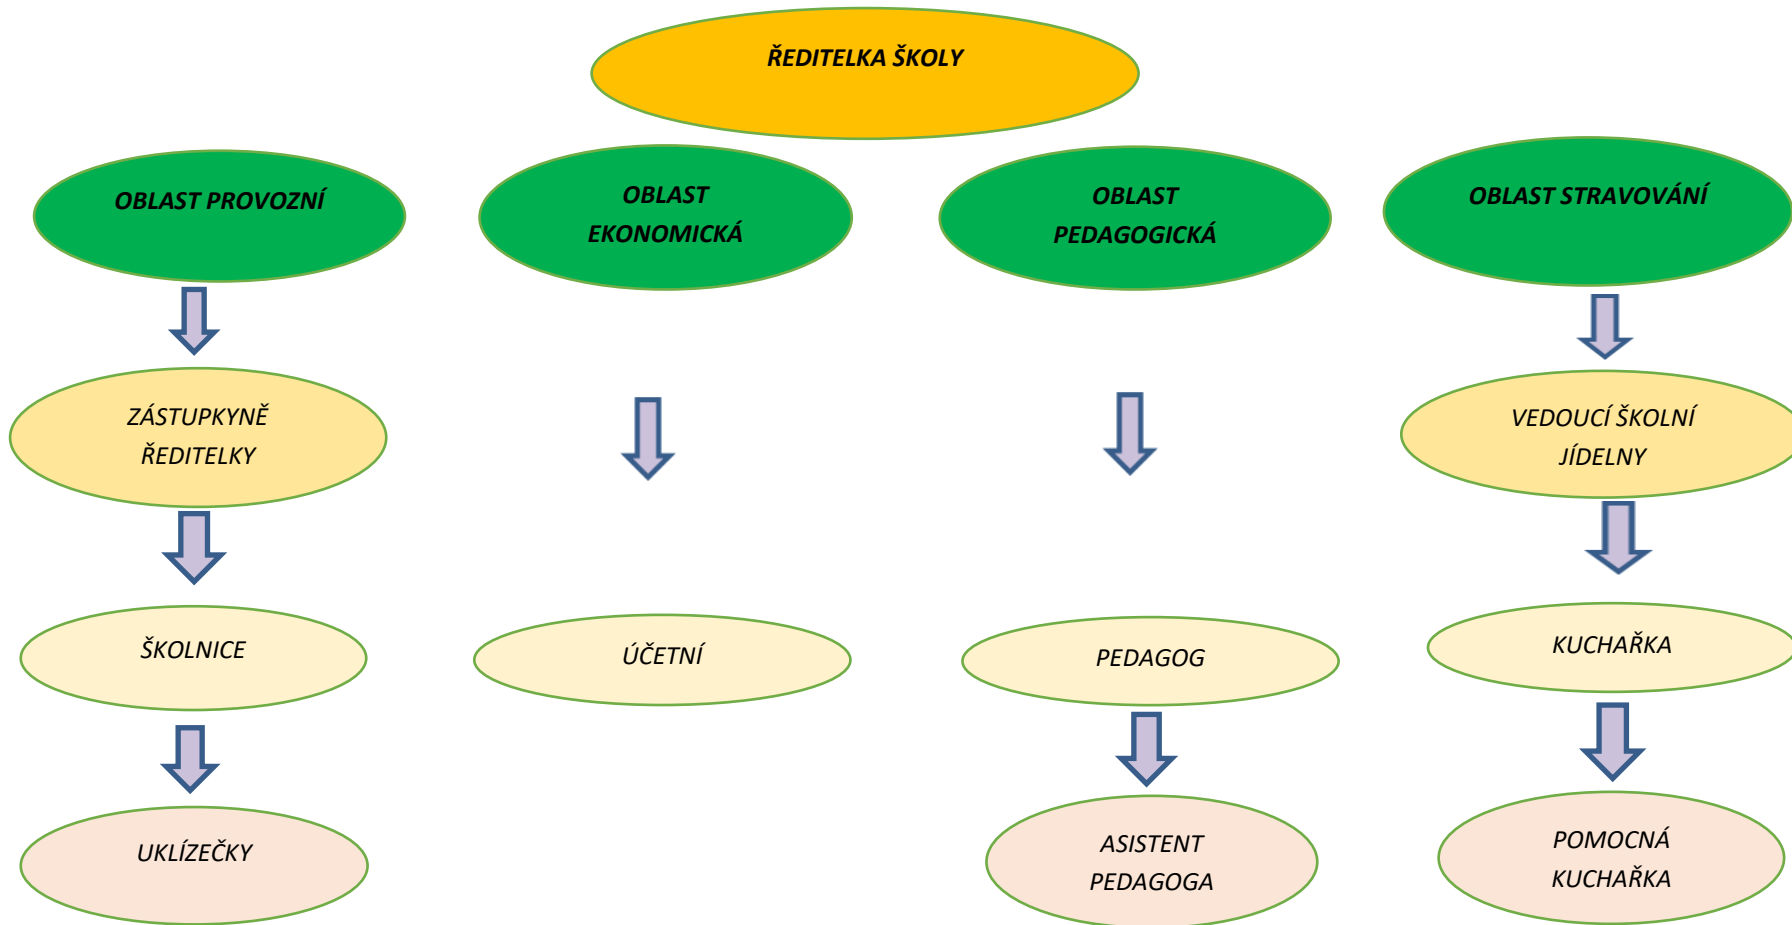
ŘEDITELKA ŠKOLY

OBLAST PROVOZNÍ

ZÁSTUPKYNĚ ŘEDITELKY

ŠKOLNICE

UKLÍZEČKY

OBLAST EKONOMICKÁ

ÚČETNÍ

OBLAST PEDAGOGICKÁ

PEDAGOG

ASISTENT PEDAGOGA

OBLAST STRAVOVÁNÍ

VEDOUCÍ ŠKOLNÍ JÍDELNY

KUCHAŘKA

POMOCNÁ KUCHAŘKA